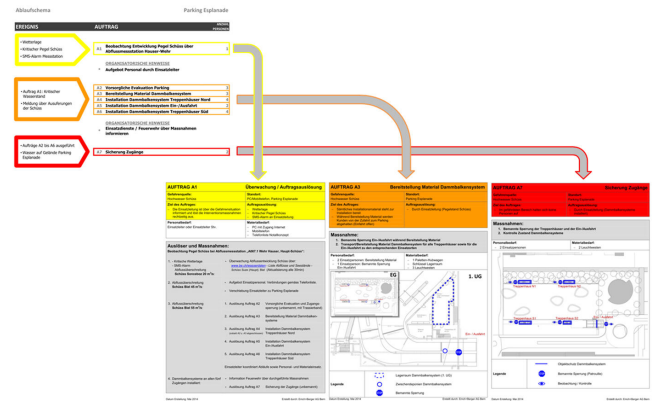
Ablaufschema

Parking Esplanade

| EREIGNIS | AUFTRAG |
|---|---|
| • Wetterlage • Kritischer Pegel Schüss • SMS-Alarm Messstation | A1 Beobachtung Entwicklung Pegel Schüss über Abflussmessstation Hauser-Mohr |
| | ORGANISATORISCHE HINWEISE • Aufgebot Personal durch Einsatzleiter |
| • Auftrag A1: Kritischer Wasserstand • Meldung über Ausuferungen der Schüss | A2 Vorsorgliche Evakuation Parking; A3 Bereitstellung Material Dammbalkensystem; A4 Installation Dammbalkensystem Treppenhäuser Nord; A5 Installation Dammbalkensystem Ein-/Ausfahrt; A6 Installation Dammbalkensystem Treppenhäuser Süd |
| | ORGANISATORISCHE HINWEISE • Einsatzdienste / Feuerwehr über Massnahmen informieren |
| • Aufträge A2 bis A6 ausgeführt • Wasser auf Gelände Parking Esplanade | A7 Sicherung Zugänge |

AUFTRAG A1 — Überwachung / Auftragsauslösung

Ausläser und Massnahmen:

1. Kritische Wetterlage; SMS-Alarm Abflussüberschreitung; Schüss Sensordaten 95 m³/s

2. Abflussüberschreitung Schüss Bwi 55 m³/s

3. Abflussüberschreitung Schüss Bwi 65 m³/s

4. Dammbalkensysteme an allen fünf Zugängen installiert

AUFTRAG A3 — Bereitstellung Material Dammbalkensystem

Massnahme:
1. Bemerkte Sperrung Ein-/Ausfahrt während Bereitstellung Material
2. Transport/Bereitstellung Material Dammbalkensystem für alle Treppenhäuser sowie für die Ein-/Ausfahrt zu den entsprechenden Einsatzorten

1. UG

Legende

AUFTRAG A7 — Sicherung Zugänge

Massnahmen:
1. Bemerkte Sperrung der Treppenhäuser und der Ein-/Ausfahrt
2. Kontrolle Zustand Dammbalkensystem

Legende